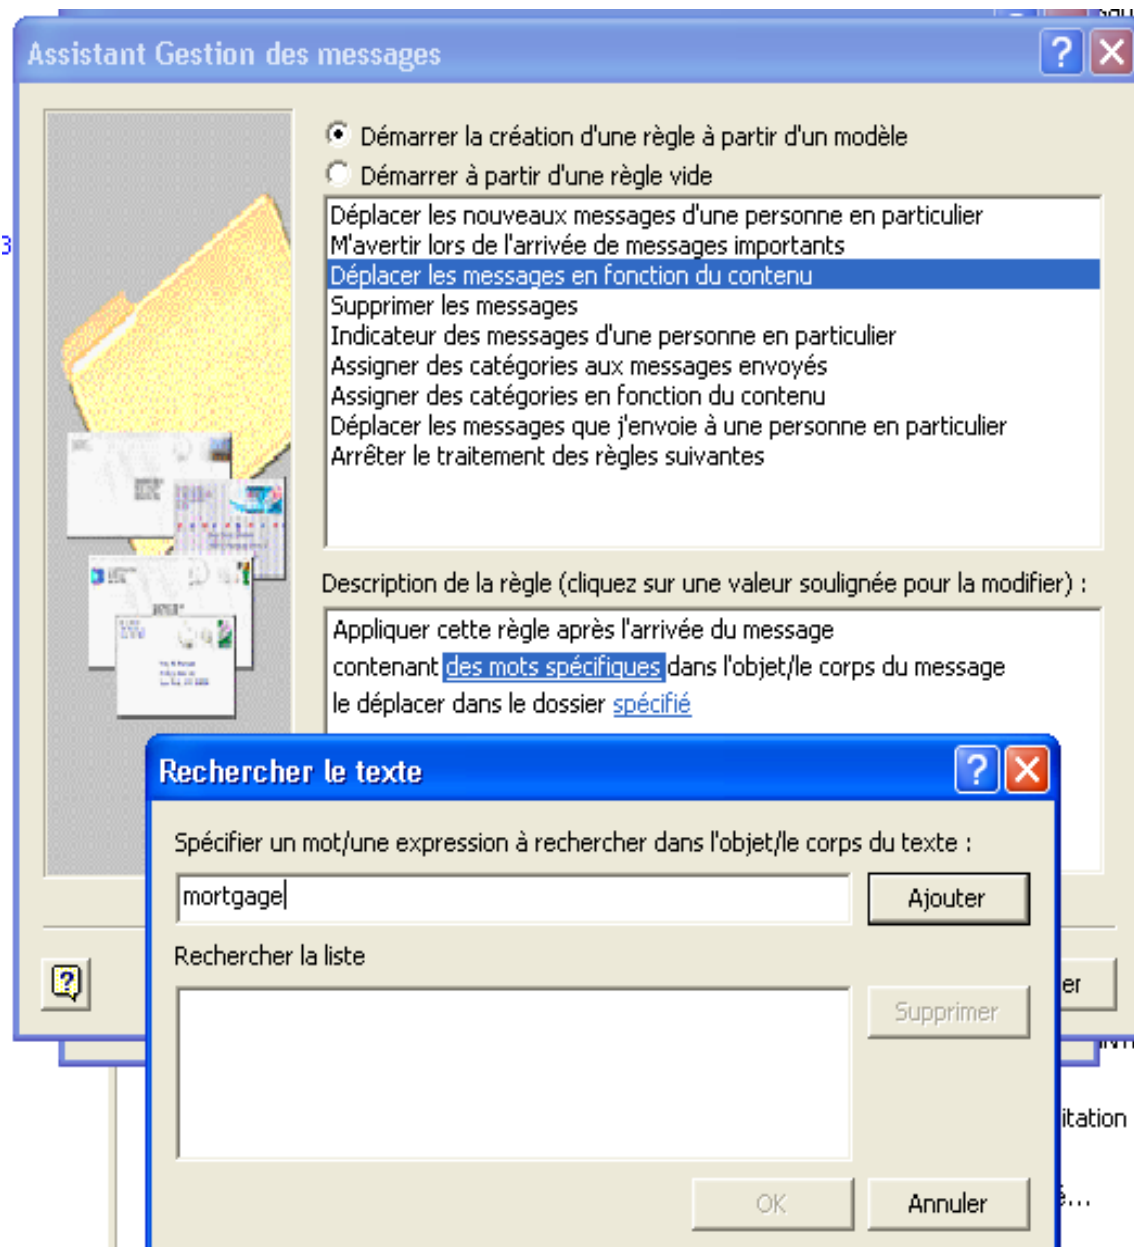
Assistant Gestion des messages

Démarrer la création d'une règle à partir d'un modèle
Démarrer à partir d'une règle vide

Déplacer les nouveaux messages d'une personne en particulier
M'avertir lors de l'arrivée de messages importants
Déplacer les messages en fonction du contenu
Supprimer les messages
Indicateur des messages d'une personne en particulier
Assigner des catégories aux messages envoyés
Assigner des catégories en fonction du contenu
Déplacer les messages que j'envoie à une personne en particulier
Arrêter le traitement des règles suivantes

Description de la règle (cliquez sur une valeur soulignée pour la modifier) :

Appliquer cette règle après l'arrivée du message
contenant des mots spécifiques dans l'objet/le corps du message
le déplacer dans le dossier spécifié

Rechercher le texte

Spécifier un mot/une expression à rechercher dans l'objet/le corps du texte :

mortgage

Ajouter

Rechercher la liste

Supprimer

OK

Annuler

er

itation